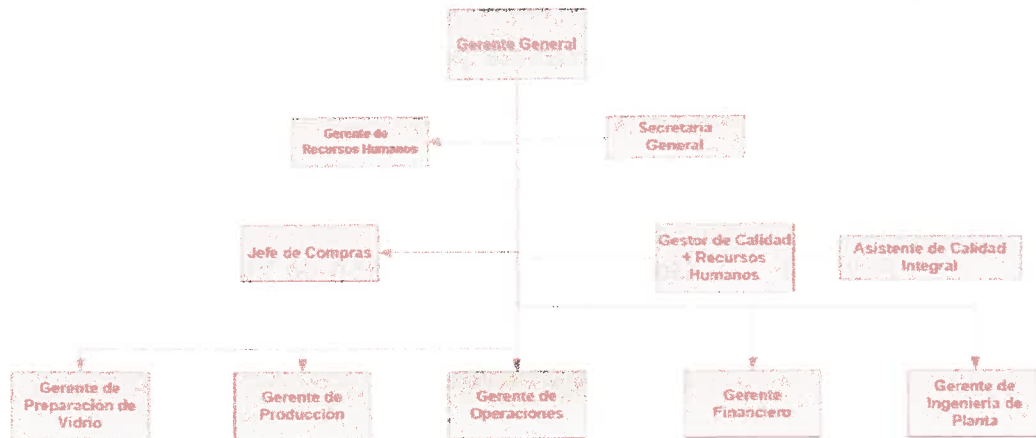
Gerente General

Gerente de Recursos Humanos

Secretaria General

Jefe de Compras

Gestor de Calidad + Recursos Humanos

Asistente de Calidad Integral

Gerente de Preparación de Vidrio

Gerente de Producción

Gerente de Operaciones

Gerente Financiero

Gerente de Ingeniería de Planta